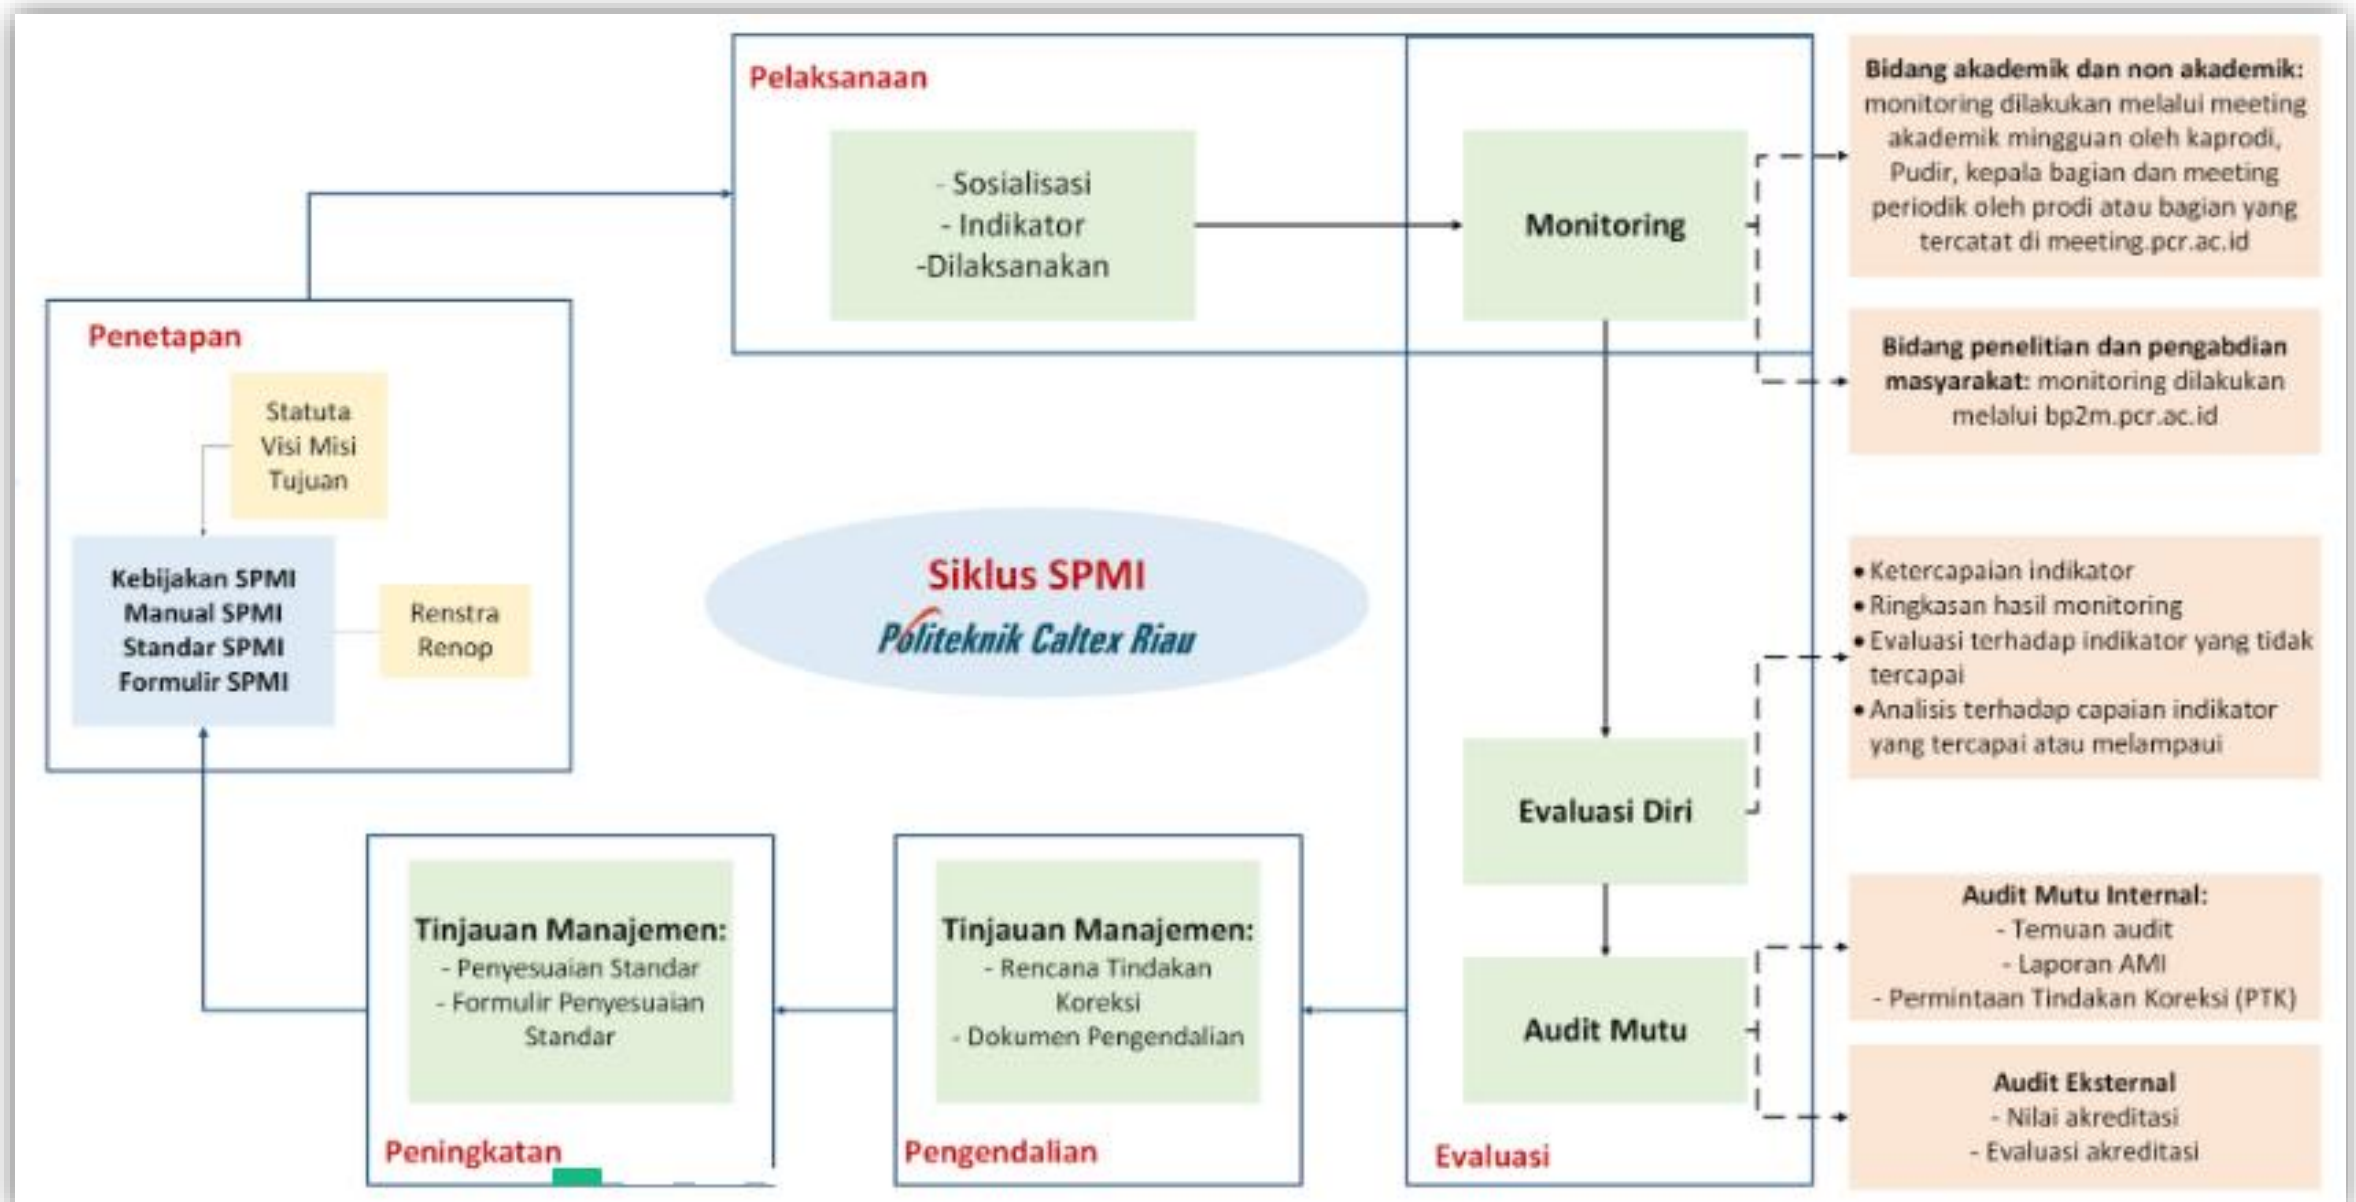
Pelaksanaan

- Sosialisasi
- Indikator
-Dilaksanakan

Monitoring

Bidang akademik dan non akademik: monitoring dilakukan melalui meeting akademik mingguan oleh kaprodi, Pudir, kepala bagian dan meeting periodik oleh prodi atau bagian yang tercatat di meeting.pcr.ac.id

Bidang penelitian dan pengabdian masyarakat: monitoring dilakukan melalui bp2m.pcr.ac.id

Penetapan

Statuta
Visi Misi
Tujuan

Kebijakan SPMI
Manual SPMI
Standar SPMI
Formulir SPMI

Renstra
Renop

Siklus SPMI
Politeknik Caltex Riau

• Ketercapaian indikator
• Ringkasan hasil monitoring
• Evaluasi terhadap indikator yang tidak tercapai
• Analisis terhadap capaian indikator yang tercapai atau melampaui

Evaluasi Diri

Audit Mutu

Audit Mutu Internal:
- Temuan audit
- Laporan AMI
- Permintaan Tindakan Koreksi (PTK)

Audit Eksternal
- Nilai akreditasi
- Evaluasi akreditasi

Tinjauan Manajemen:
- Penyesuaian Standar
- Formulir Penyesuaian Standar

Peningkatan

Tinjauan Manajemen:
- Rencana Tindakan Koreksi
- Dokumen Pengendalian

Pengendalian

Evaluasi